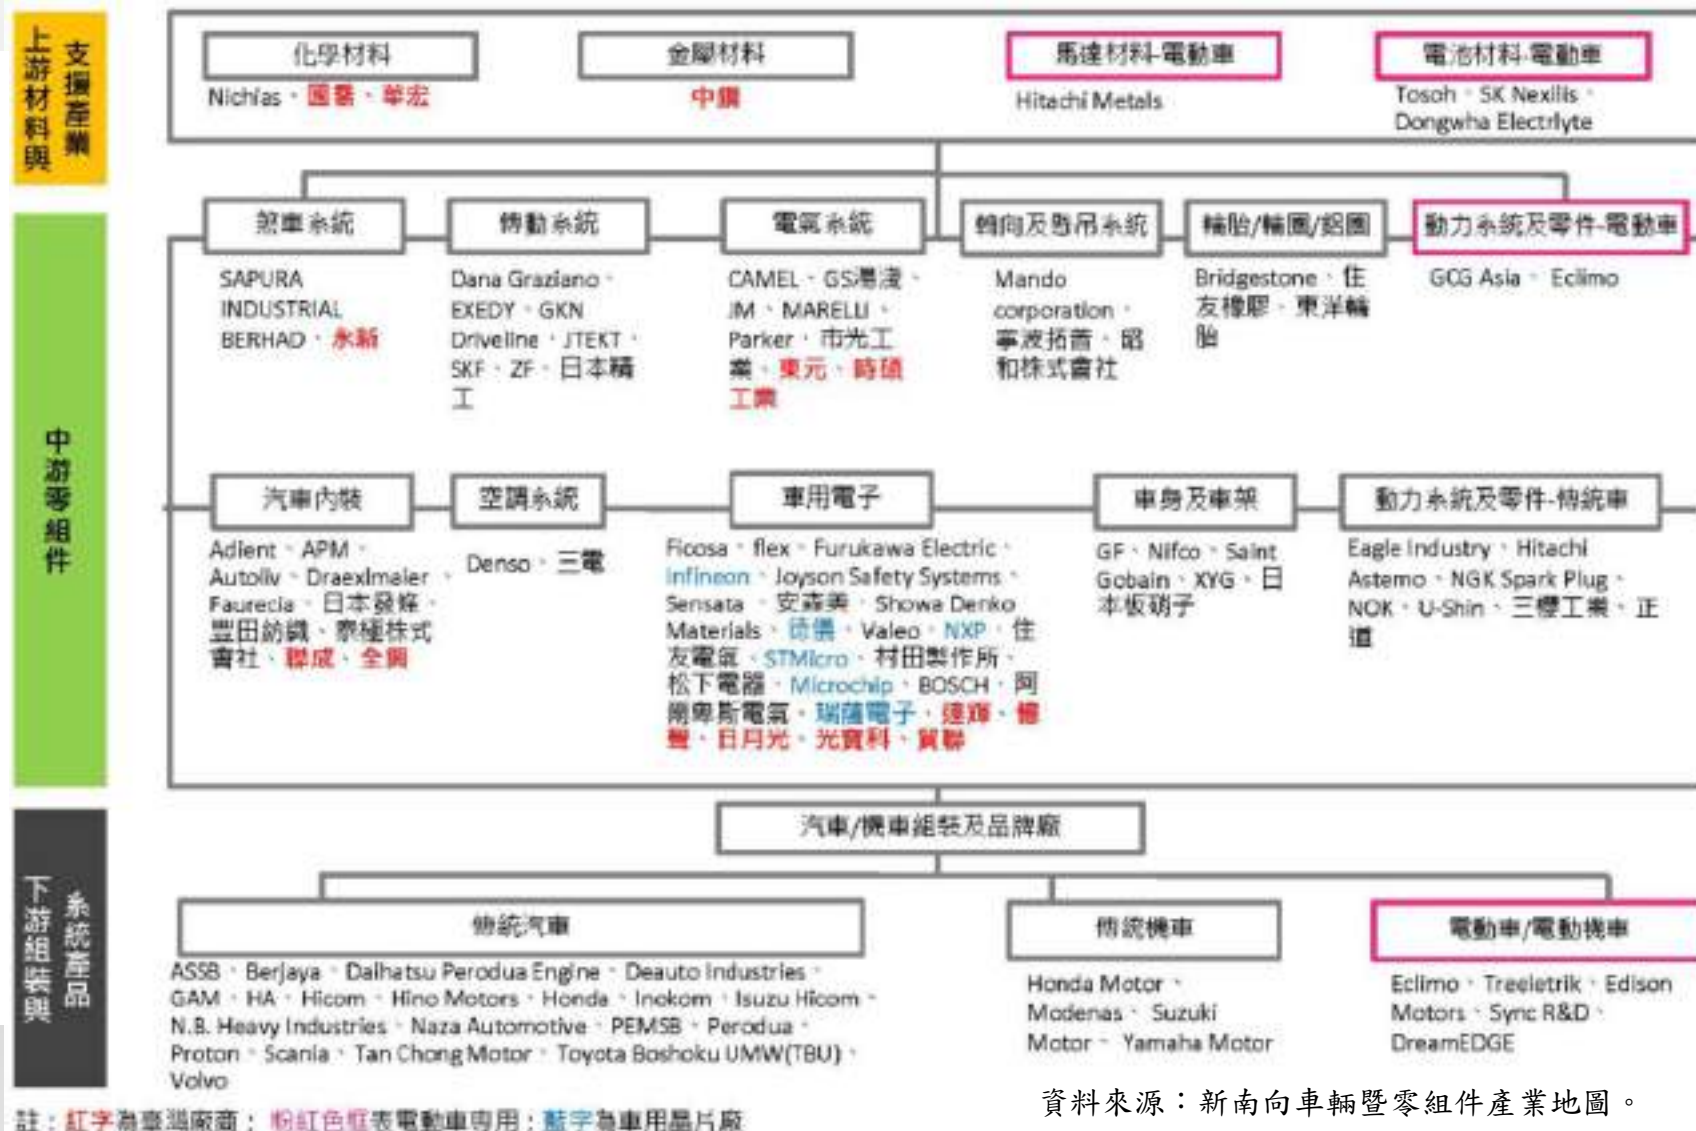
上游材料與支援產業

化學材料
Nichias、國喬、華宏

金屬材料
中鋼

馬達材料-電動車
Hitachi Metals

電池材料-電動車
Tosoh、SK Nexilis、Dongwha Electrlyte

中游零組件

煞車系統
SAPURA INDUSTRIAL BERHAD、永新

傳動系統
Dana Graziano、EXEDY、GKN Driveline、JTEKT、SKF、ZF、日本精工

電氣系統
CAMEL、GS湯淺、JM、MARELLI、Parker、市光工業、東元、時碩工業

轉向及懸吊系統
Mando corporation、寧波拓普、昭和株式會社

輪胎/輪圈/鋁圈
Bridgestone、住友橡膠、東洋輪胎

動力系統及零件-電動車
GCG Asia、Eclimo

汽車內裝
Adient、APM、Autoliv、Draexlmaier、Faurecia、日本發條、豐田紡織、泰極株式會社、聯成、全興

空調系統
Denso、三電

車用電子
Ficosa、flex、Furukawa Electric、Infineon、Joyson Safety Systems、Sensata、安森美、Showa Denko Materials、德儀、Valeo、NXP、住友電氣、STMicro、村田製作所、松下電器、Microchip、BOSCH、阿爾卑斯電氣、瑞薩電子、建準、華聯、日月光、光寶科、貿聯

車身及車架
GF、Nifco、Saint Gobain、XYG、日本板硝子

動力系統及零件-傳統車
Eagle Industry、Hitachi Astemo、NGK Spark Plug、NOK、U-Shin、三櫻工業、正道

汽車/機車組裝及品牌廠

下游組裝與系統產品

傳統汽車
ASSB、Berjaya、Daihatsu Perodua Engine、Deauto Industries、GAM、HA、Hicom、Hino Motors、Honda、Inokom、Isuzu Hicom、N.B. Heavy Industries、Naza Automotive、PEMSB、Perodua、Proton、Scania、Tan Chong Motor、Toyota Boshoku UMW(TBU)、Volvo

傳統機車
Honda Motor、Modenas、Suzuki Motor、Yamaha Motor

電動車/電動機車
Eclimo、Treeletrik、Edison Motors、Sync R&D、DreamEDGE

資料來源：新南向車輛暨零組件產業地圖。

註：紅字為臺灣廠商；粉紅色框表電動車專用；藍字為車用晶片廠